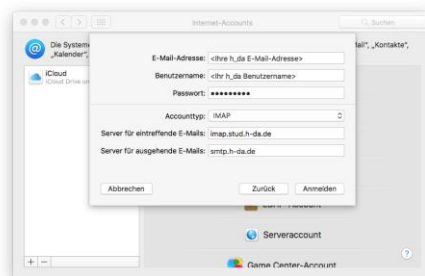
Internet-Accounts

Suchen

Die Systeme „Kalender",

ail", „Kontakte",

iCloud
iCloud Drive un

E-Mail-Adresse: <Ihre h_da E-Mail-Adresse>

Benutzername: <Ihr h_da Benutzername>

Passwort: ●●●●●●●●●

Accounttyp: IMAP

Server für eintreffende E-Mails: imap.stud.h-da.de

Server für ausgehende E-Mails: smtp.h-da.de

Abbrechen

Zurück

Anmelden

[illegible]-Account

Serveraccount

Game Center-Account

+ −

?